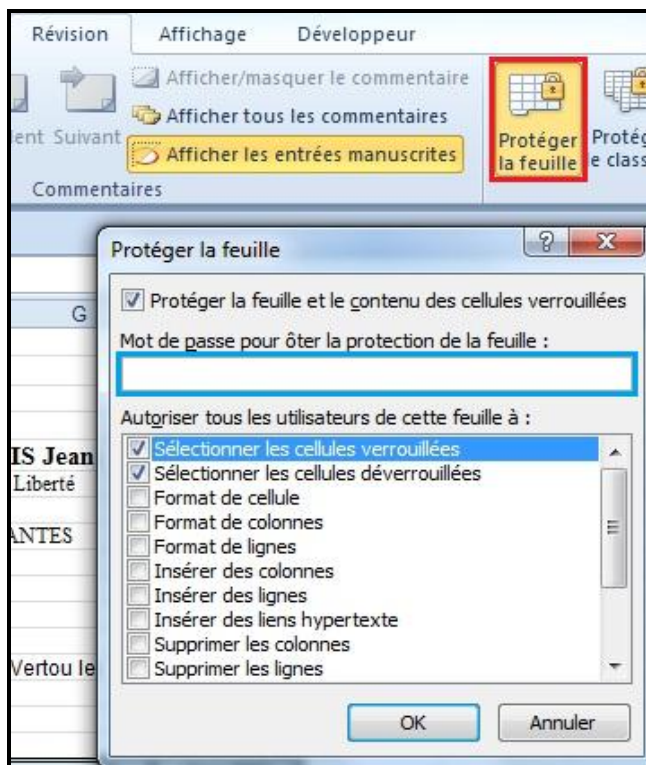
Révision Affichage Développeur

ent Suivant

Afficher/masquer le commentaire
Afficher tous les commentaires
Afficher les entrées manuscrites

Commentaires

Protéger la feuille

Protég e class

G

IS Jean
Liberté

ANTES

Vertou le

Protéger la feuille

?

X

Protéger la feuille et le contenu des cellules verrouillées

Mot de passe pour ôter la protection de la feuille :

Autoriser tous les utilisateurs de cette feuille à :

Sélectionner les cellules verrouillées
Sélectionner les cellules déverrouillées
Format de cellule
Format de colonnes
Format de lignes
Insérer des colonnes
Insérer des lignes
Insérer des liens hypertexte
Supprimer les colonnes
Supprimer les lignes

OK

Annuler